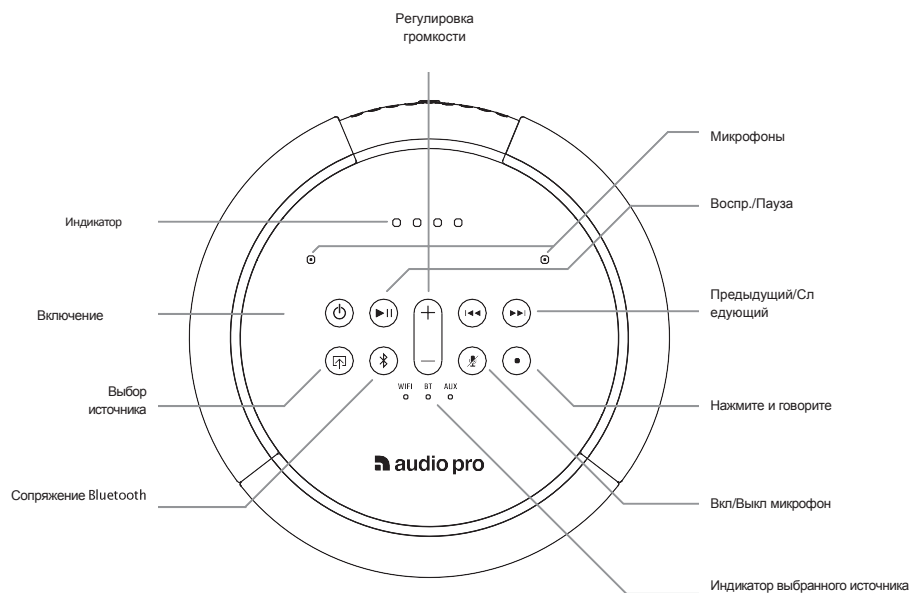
Регулировка громкости

Микрофоны

Индикатор

Воспр./Пауза

Включение

Предыдущий/Сл едующий

+

—

Выбор источника

WIFI BT AUX

Нажмите и говорите

audio pro

Сопряжение Bluetooth

Вкл/Выкл микрофон

Индикатор выбранного источника